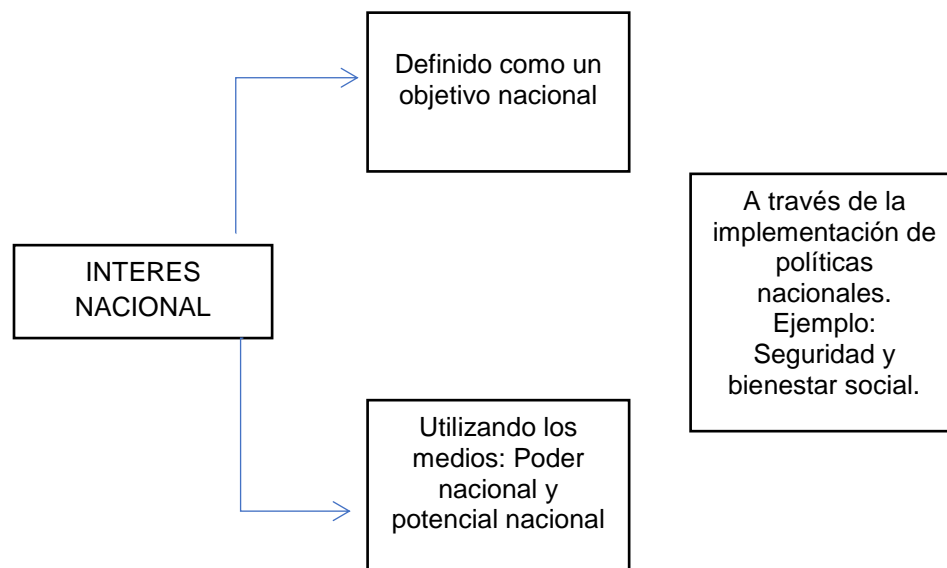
INTERES NACIONAL

Definido como un objetivo nacional

Utilizando los medios: Poder nacional y potencial nacional

A través de la implementación de políticas nacionales. Ejemplo: Seguridad y bienestar social.